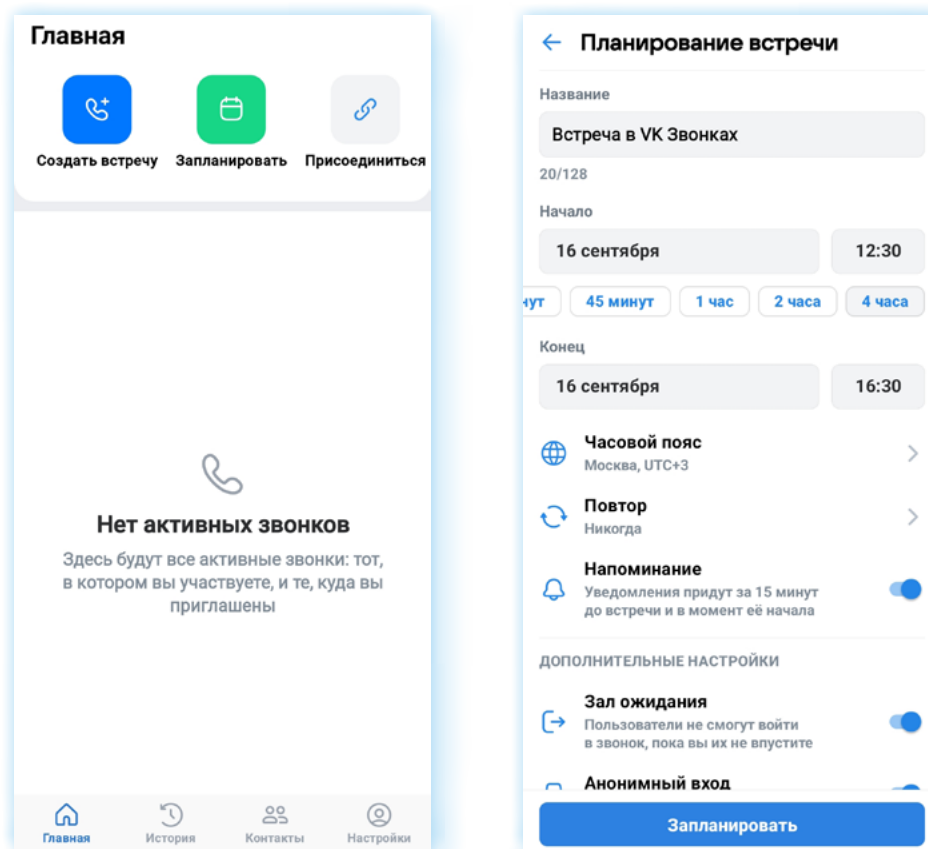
Главная

Создать встречу

Запланировать

Присоединиться

Нет активных звонков

Здесь будут все активные звонки: тот, в котором вы участвуете, и те, куда вы приглашены

Главная

История

Контакты

Настройки

Планирование встречи

Название

Встреча в VK Звонках

20/128

Начало

16 сентября

12:30

нут

45 минут

1 час

2 часа

4 часа

Конец

16 сентября

16:30

Часовой пояс

Москва, UTC+3

Повтор

Никогда

Напоминание

Уведомления придут за 15 минут до встречи и в момент её начала

ДОПОЛНИТЕЛЬНЫЕ НАСТРОЙКИ

Зал ожидания

Пользователи не смогут войти в звонок, пока вы их не впустите

Анонимный вход

Запланировать